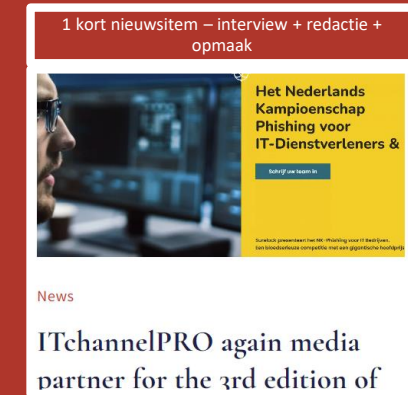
1 kort nieuwsitem – interview + redactie + opmaak

Het Nederlands Kampioenschap Phishing voor IT-Dienstverleners &

Schrijf uw team in

Surebuck presenteert het NK-Phishing voor IT Bedrijven. Een bloedserieuze competitie met een gigantische hoofdprijs

News

ITchannelPRO again media partner for the 3rd edition of